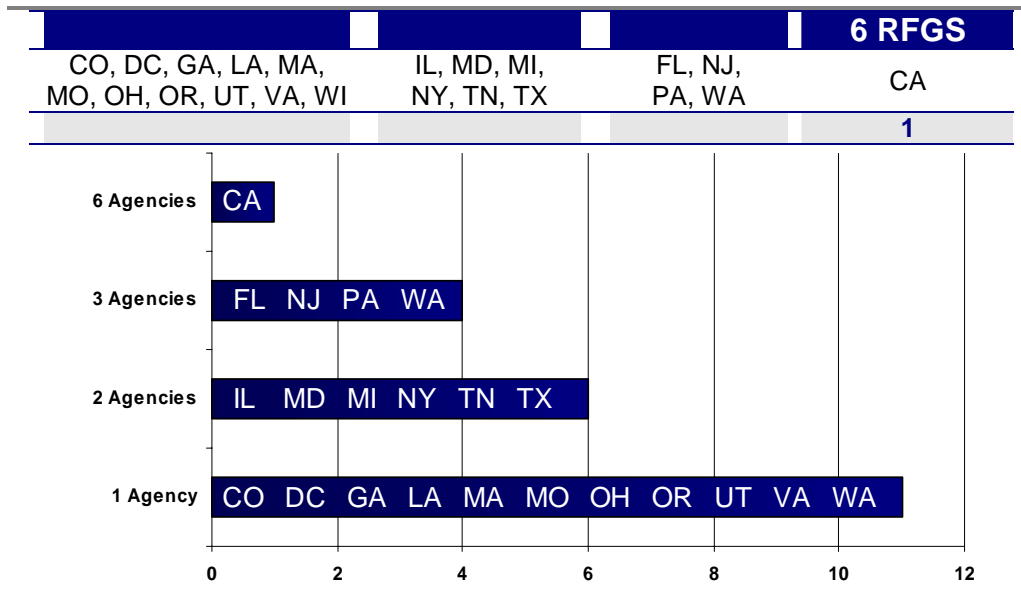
| | | | 6 RFGS |
|---|---|---|---|
| CO, DC, GA, LA, MA, MO, OH, OR, UT, VA, WI | IL, MD, MI, NY, TN, TX | FL, NJ, PA, WA | CA |
| | | | 1 |

6 Agencies CA

3 Agencies FL NJ PA WA

2 Agencies IL MD MI NY TN TX

1 Agency CO DC GA LA MA MO OH OR UT VA WA

0 2 4 6 8 10 12